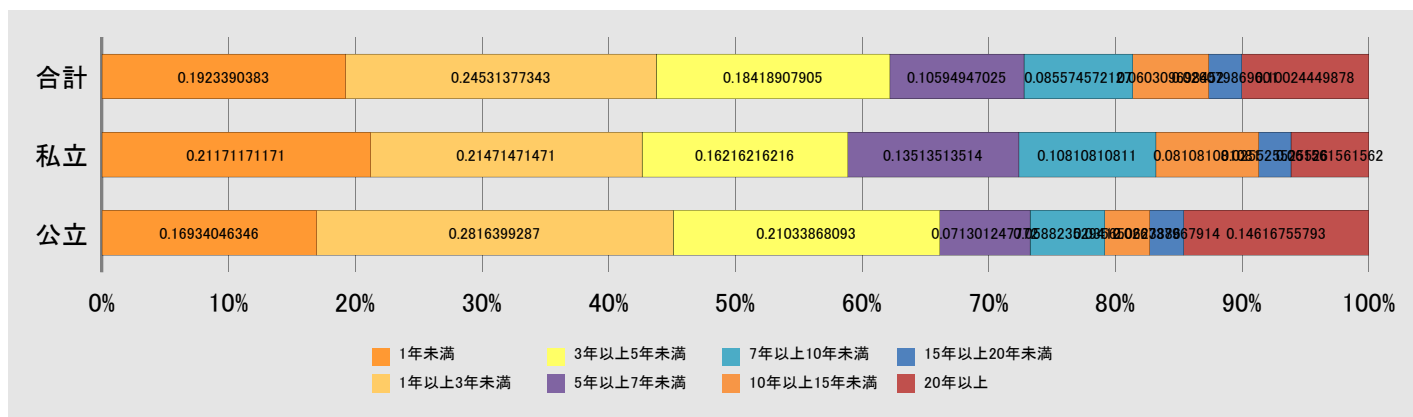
合計
私立
公立

0.1923390383 | 0.24531377343 | 0.18418907905 | 0.10594947025 | 0.0855745721 | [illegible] | 0.1002444987

0.21171171171 | 0.21471471471 | 0.16216216216 | 0.13513513514 | 0.10810810811 | 0.081081081 | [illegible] | 0.1561561562

0.16934046346 | 0.2816399287 | 0.21033868093 | 0.0713012477 | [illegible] | 0.14616755793

0% 10% 20% 30% 40% 50% 60% 70% 80% 90% 100%

1年未満
1年以上3年未満
3年以上5年未満
5年以上7年未満
7年以上10年未満
10年以上15年未満
15年以上20年未満
20年以上